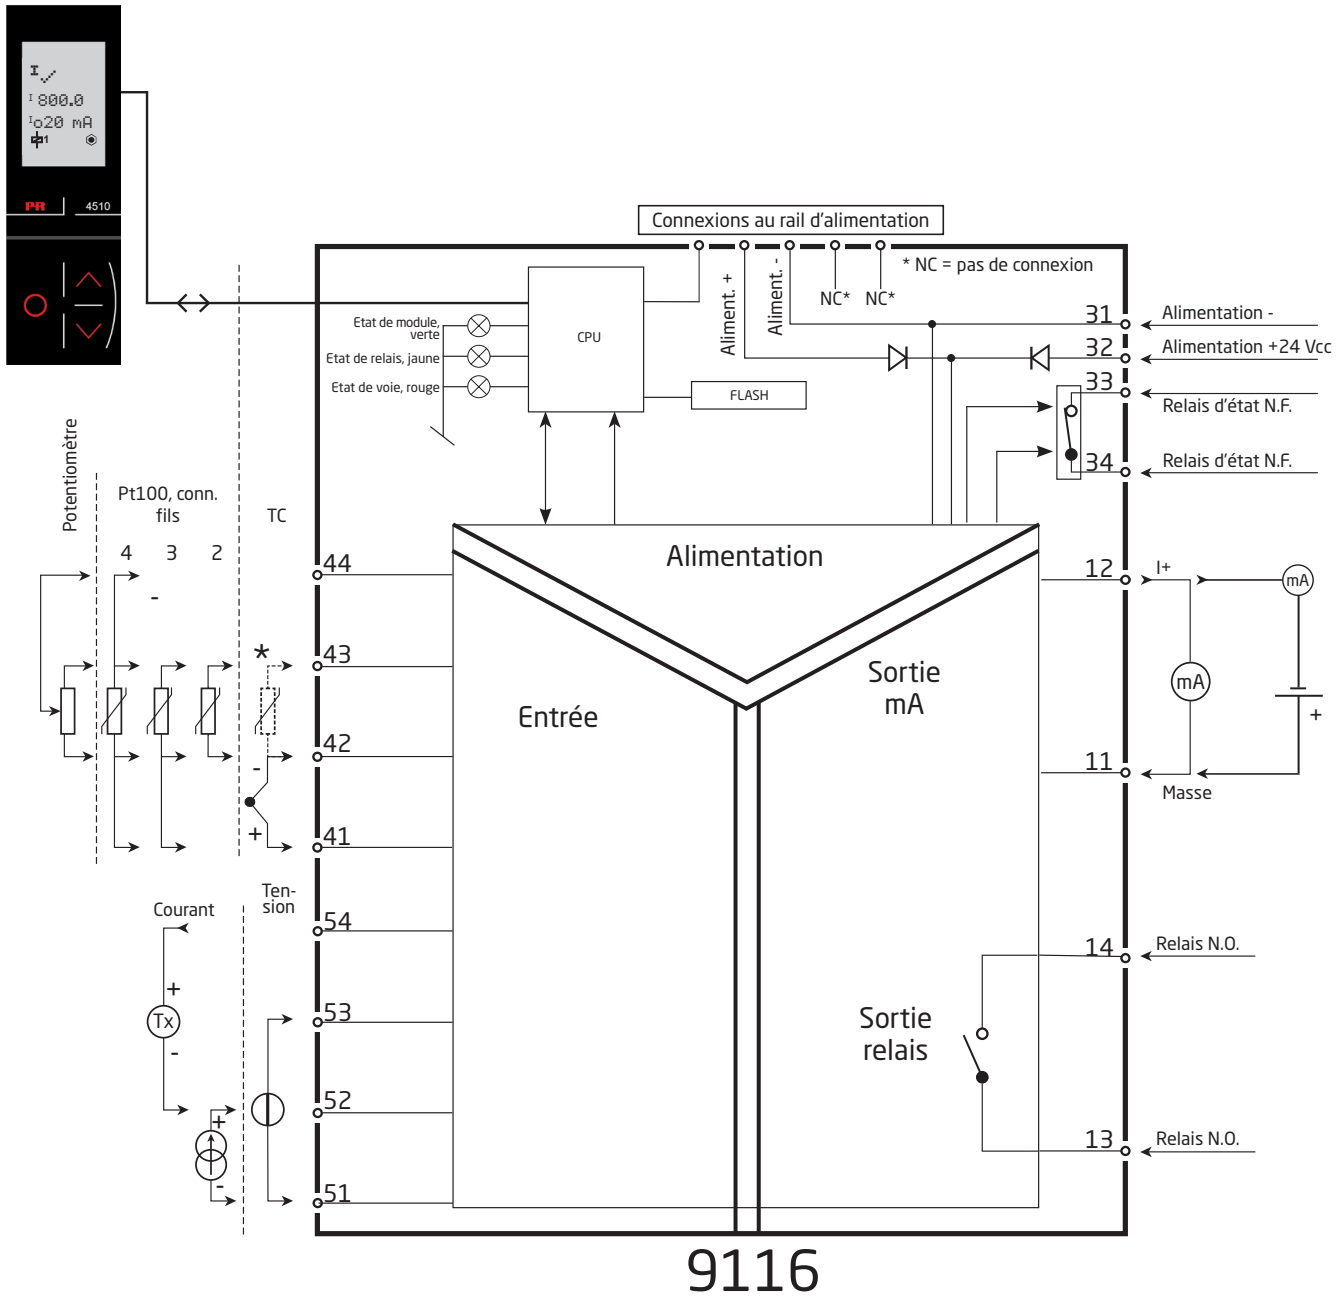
I
I 800.0
I 20 mA
1
PR
4510

Connexions au rail d'alimentation
* NC = pas de connexion
Aliment. +
Aliment. -
NC*
NC*
CPU
FLASH
Etat de module, verte
Etat de relais, jaune
Etat de voie, rouge
31
Alimentation -
32
Alimentation +24 Vcc
33
Relais d'état N.F.
34
Relais d'état N.F.

Potentiomètre
Pt100, conn. fils
4
3
2
TC
-
*
-
+
44
43
42
41
Alimentation
Entrée
Sortie mA
12
I+
mA
mA
+
11
Masse

Courant
Ten-sion
+
Tx
-
+
-
54
53
52
51
14
Relais N.O.
Sortie relais
13
Relais N.O.
9116